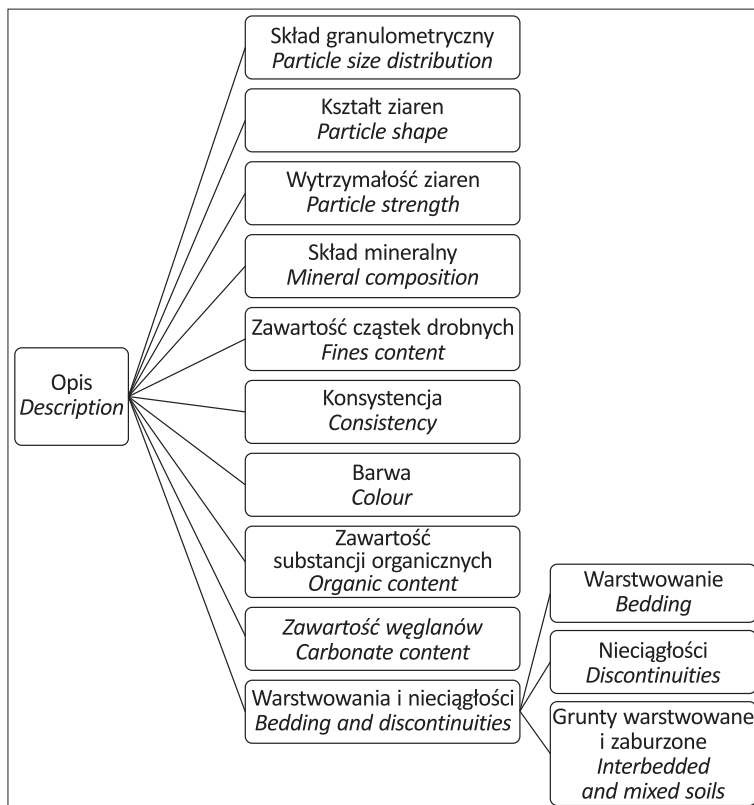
Opis
*Description*

Skład granulometryczny
*Particle size distribution*

Kształt ziaren
*Particle shape*

Wytrzymałość ziaren
*Particle strength*

Skład mineralny
*Mineral composition*

Zawartość cząstek drobnych
*Fines content*

Konsystencja
*Consistency*

Barwa
*Colour*

Zawartość substancji organicznych
*Organic content*

*Zawartość węglanów*
*Carbonate content*

Warstwowania i nieciągłości
*Bedding and discontinuities*

Warstwowanie
*Bedding*

Nieciągłości
*Discontinuities*

Grunty warstwowane i zaburzone
*Interbedded and mixed soils*